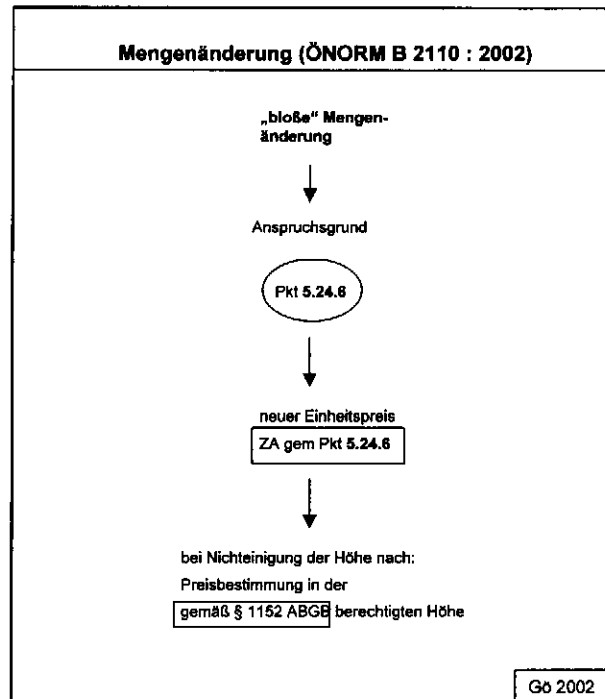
Mengenänderung (ÖNORM B 2110 : 2002)

„bloße" Mengenänderung

Anspruchsgrund

Pkt 5.24.6

neuer Einheitspreis

ZA gem Pkt 5.24.6

bei Nichteinigung der Höhe nach:
Preisbestimmung in der
gemäß § 1152 ABGB berechtigten Höhe

Gö 2002